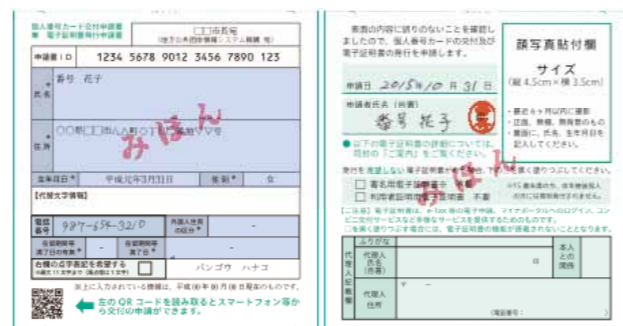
個人番号カード交付申請書
兼 電子証明書発行申請書

□□市長 殿
(地方公共団体情報システム機構 経由)

申請書ID 1234 5678 9012 3456 7890 123

氏名 番号 花子

住所 ○○町□□丁目△△番地○○号

みほん

生年月日 平成元年3月31日 性別 女

[代替文字情報]

電話番号 987-654-3210

外国人住民の区分

在留期間等満了の日

在留期間等満了日

お確かめのため申請日が外国人住民の方

バンゴウ ハナコ

※上に入力されている情報は、平成 年 月 日現在のものです。

左のQRコードを読み取るとスマートフォン等から交付の申請ができます。

裏面の内容に誤りのないことを確認しましたので、個人番号カードの交付及び電子証明書の発行を申請します。

申請日 2015年10月31日

申請者氏名(自署)
番号 花子

顔写真貼付欄

サイズ
(縦4.5cm×横3.5cm)

・最近6ヶ月以内に撮影
・正面、無帽、無背景のもの
・裏面に、氏名、生年月日を記入してください。

● 以下の電子証明書の詳細については、同封の「ご案内」をご覧ください。

発行を希望しない場合は、□の中に をつけてください。

□ 署名用電子証明書 不要
□ 利用者証明用電子証明書 不要

みほん

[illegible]

ふりがな

代理人 氏名(自署)

本人との関係

代理人住所 〒

(電話番号 )